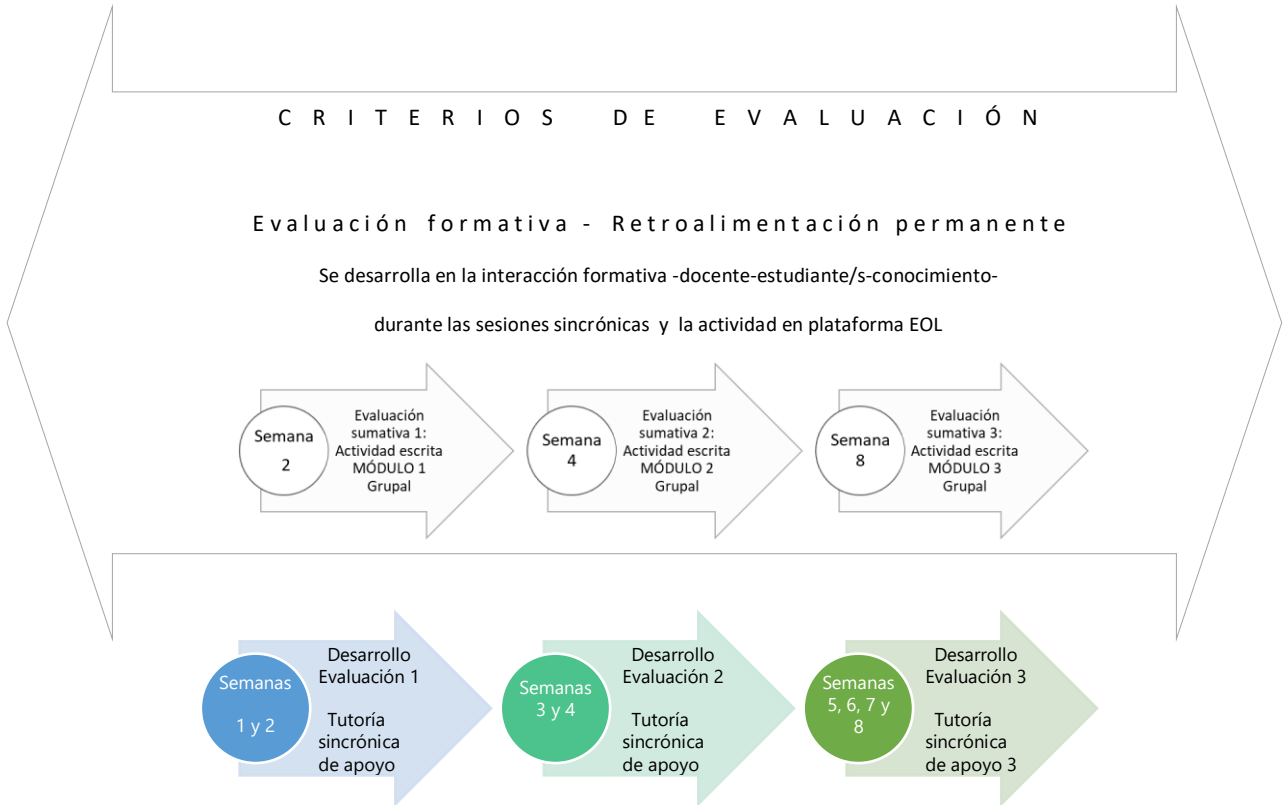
CRITERIOS DE EVALUACIÓN

Evaluación formativa - Retroalimentación permanente

Se desarrolla en la interacción formativa -docente-estudiante/s-conocimiento-

durante las sesiones sincrónicas y la actividad en plataforma EOL

Semana 2

Evaluación sumativa 1: Actividad escrita MÓDULO 1 Grupal

Semana 4

Evaluación sumativa 2: Actividad escrita MÓDULO 2 Grupal

Semana 8

Evaluación sumativa 3: Actividad escrita MÓDULO 3 Grupal

Semanas 1 y 2

Desarrollo Evaluación 1

Tutoría sincrónica de apoyo

Semanas 3 y 4

Desarrollo Evaluación 2

Tutoría sincrónica de apoyo

Semanas 5, 6, 7 y 8

Desarrollo Evaluación 3

Tutoría sincrónica de apoyo 3